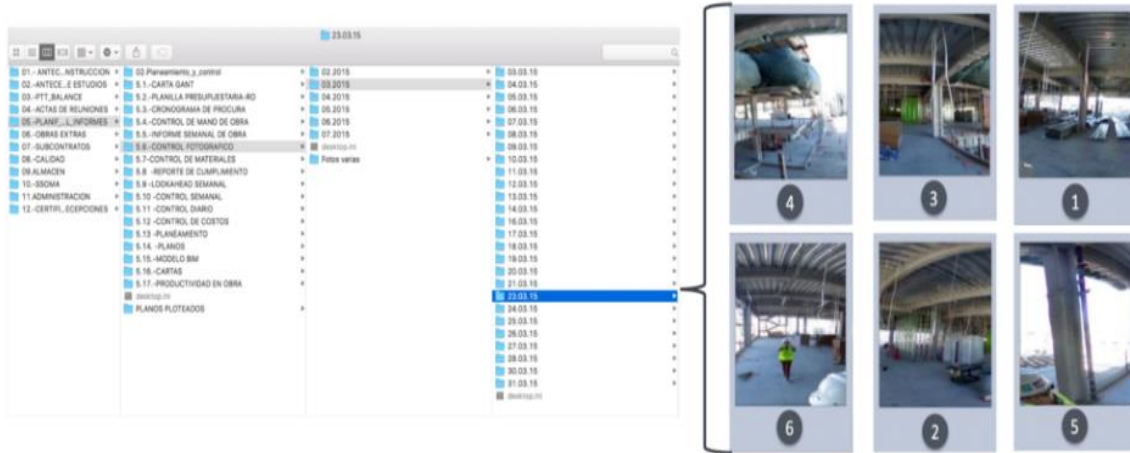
23.03.15

01.- ANTEC...NSTRUCCION
02.- ANTECE...E ESTUDIOS
03.-PTT_BALANCE
04.- ACTAS DE REUNIONES
05.-PLANIF..._L_INFORMES
06.- OBRAS EXTRAS
07.-SUBCONTRATOS
08.-CALIDAD
09.ALMACEN
10.-SSOMA
11.ADMINISTRACION
12.-CERTIFI...ECEPCIONES

02.Planeamiento_y_control
5.1.-CARTA GANT
5.2.-PLANILLA PRESUPUESTARIA-RO
5.3.-CRONOGRAMA DE PROCURA
5.4.-CONTROL DE MANO DE OBRA
5.5.-INFORME SEMANAL DE OBRA
5.6.-CONTROL FOTOGRAFICO
5.7-CONTROL DE MATERIALES
5.8 -REPORTE DE CUMPLIMIENTO
5.9-LOOKAHEAD SEMANAL
5.10 -CONTROL SEMANAL
5.11 -CONTROL DIARIO
5.12 -CONTROL DE COSTOS
5.13 -PLANEAMIENTO
5.14.- PLANOS
5.15.-MODELO BIM
5.16.-CARTAS
5.17.-PRODUCTIVIDAD EN OBRA
desktop.ini
PLANOS PLOTEADOS

02.2015
03.2015
04.2015
05.2015
06.2015
07.2015
desktop.ini
Fotos varias

03.03.15
04.03.15
05.03.15
06.03.15
07.03.15
08.03.15
09.03.15
10.03.15
11.03.15
12.03.15
13.03.15
14.03.15
16.03.15
17.03.15
18.03.15
19.03.15
20.03.15
21.03.15
23.03.15
24.03.15
25.03.15
26.03.15
27.03.15
28.03.15
30.03.15
31.03.15
desktop.ini

4
3
1
6
2
5